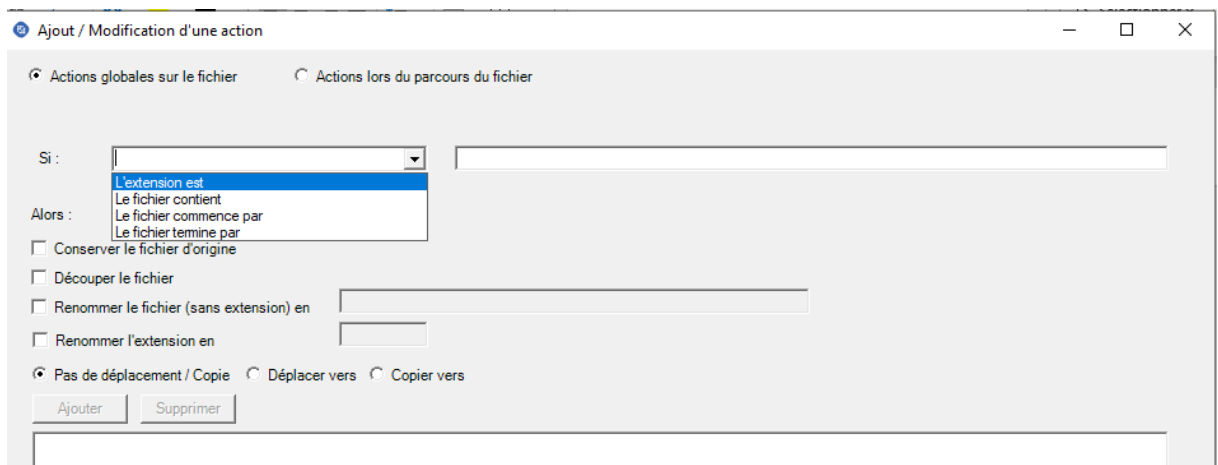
Ajout / Modification d'une action

Actions globales sur le fichier
Actions lors du parcours du fichier

Si :

L'extension est
Le fichier contient
Le fichier commence par
Le fichier termine par

Alors :

Conserver le fichier d'origine
Découper le fichier
Renommer le fichier (sans extension) en
Renommer l'extension en

Pas de déplacement / Copie
Déplacer vers
Copier vers

Ajouter
Supprimer